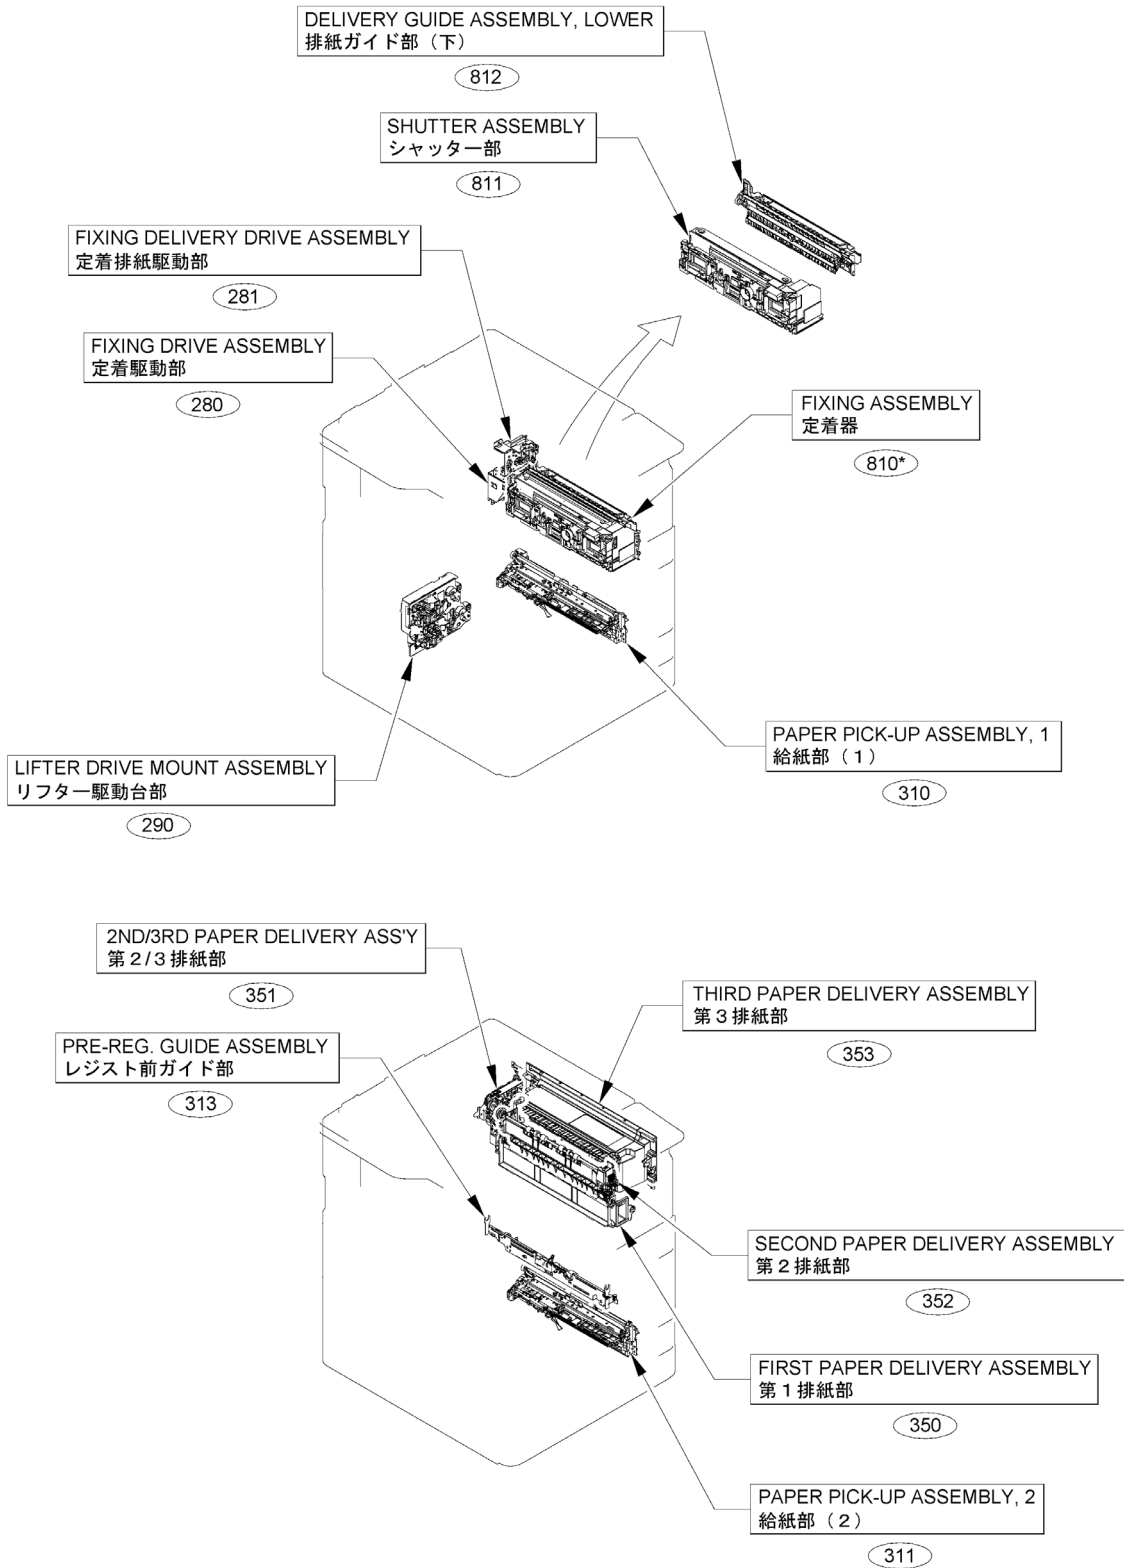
DELIVERY GUIDE ASSEMBLY, LOWER
排紙ガイド部（下）

812

SHUTTER ASSEMBLY
シャッター部

811

FIXING DELIVERY DRIVE ASSEMBLY
定着排紙駆動部

281

FIXING DRIVE ASSEMBLY
定着駆動部

280

FIXING ASSEMBLY
定着器

810*

PAPER PICK-UP ASSEMBLY, 1
給紙部（１）

310

LIFTER DRIVE MOUNT ASSEMBLY
リフター駆動台部

290

2ND/3RD PAPER DELIVERY ASS'Y
第２/３排紙部

351

THIRD PAPER DELIVERY ASSEMBLY
第３排紙部

353

PRE-REG. GUIDE ASSEMBLY
レジスト前ガイド部

313

SECOND PAPER DELIVERY ASSEMBLY
第２排紙部

352

FIRST PAPER DELIVERY ASSEMBLY
第１排紙部

350

PAPER PICK-UP ASSEMBLY, 2
給紙部（２）

311